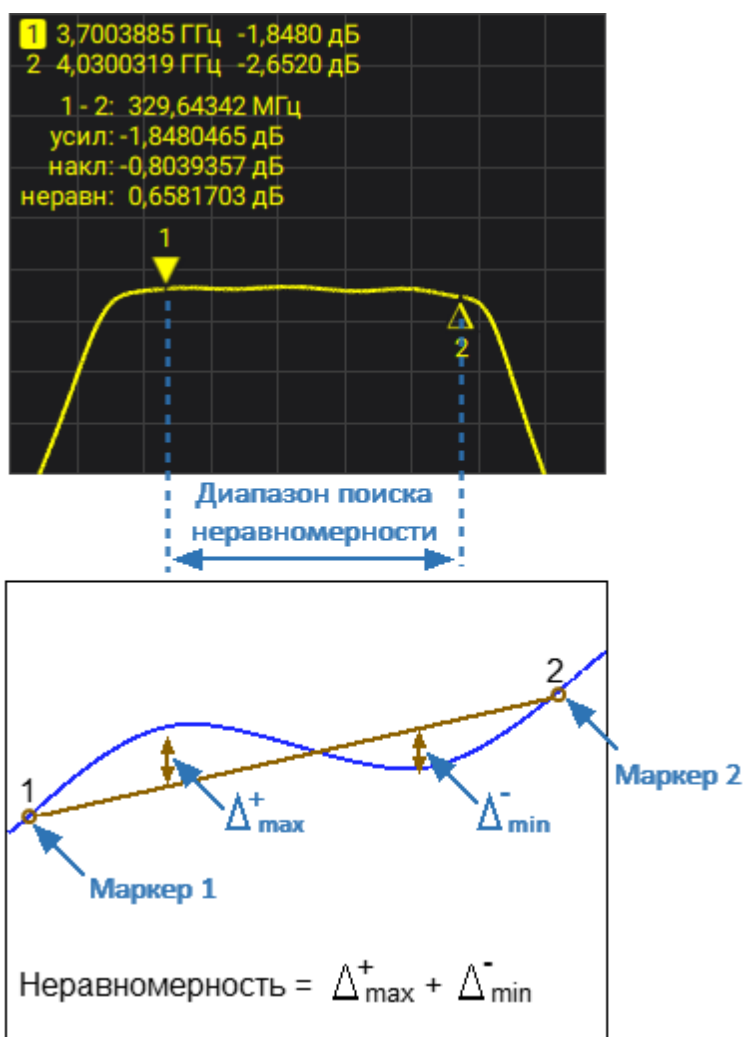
1 3,7003885 ГГц -1,8480 дБ
2 4,0300319 ГГц -2,6520 дБ

1 - 2: 329,64342 МГц
усил: -1,8480465 дБ
накл: -0,8039357 дБ
неравн: 0,6581703 дБ

1

$\Delta$
2

Диапазон поиска неравномерности

2

1

$\Delta^{+}_{max}$

$\Delta^{-}_{min}$

Маркер 2

Маркер 1

Неравномерность = $\Delta^{+}_{max} + \Delta^{-}_{min}$